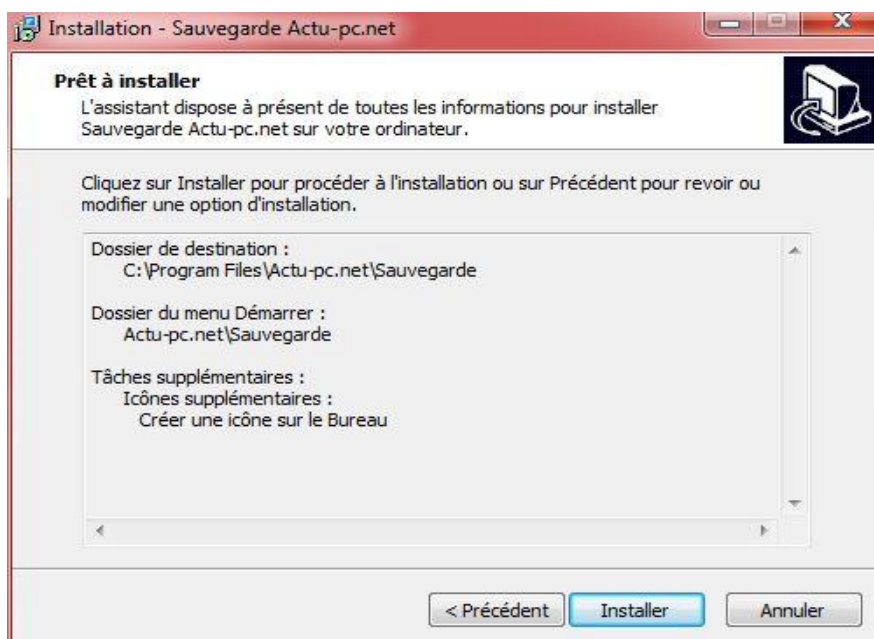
Installation - Sauvegarde Actu-pc.net

Prêt à installer
L'assistant dispose à présent de toutes les informations pour installer Sauvegarde Actu-pc.net sur votre ordinateur.

Cliquez sur Installer pour procéder à l'installation ou sur Précédent pour revoir ou modifier une option d'installation.

Dossier de destination :
C:\Program Files\Actu-pc.net\Sauvegarde

Dossier du menu Démarrer :
Actu-pc.net\Sauvegarde

Tâches supplémentaires :
Icônes supplémentaires :
Créer une icône sur le Bureau

< Précédent
Installer
Annuler